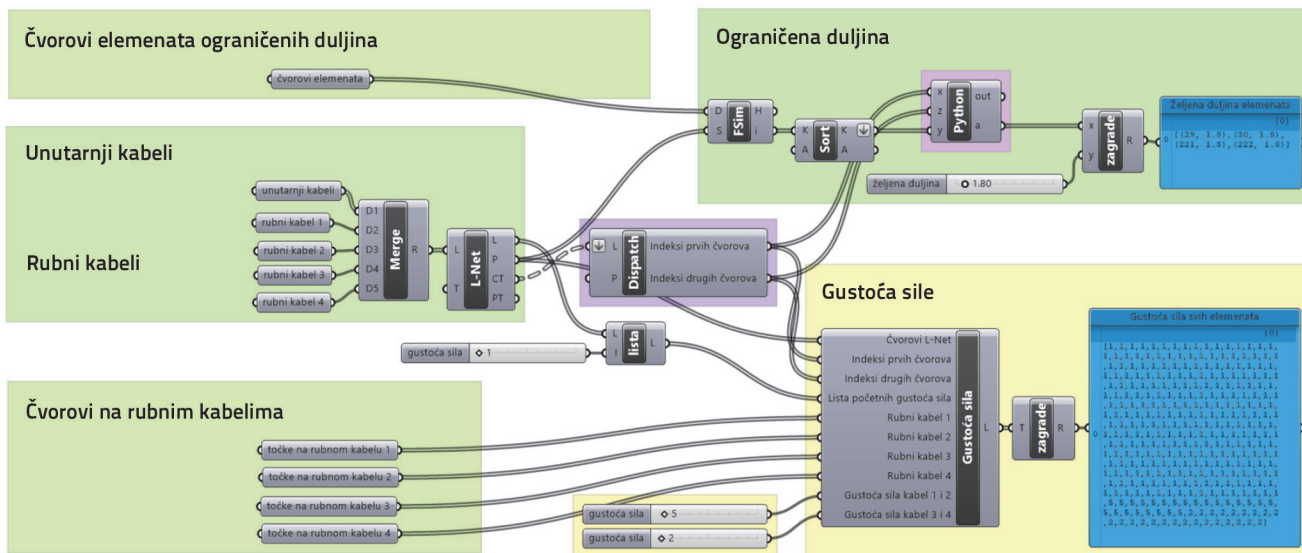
Čvorovi elemenata ograničenih duljina

čvorovi elemenata

Ograničena duljina

D H
S i
FSim

K K
A A
Sort

x out
z a
y
Python

x R
y
zagrade

Željena duljina elemenata
{0}
0 [(29, 1.8), (30, 1.8), (221, 1.8), (222, 1.8)]

željena duljina 1.80

Unutarnji kabeli

unutarnji kabeli
rubni kabel 1
rubni kabel 2
rubni kabel 3
rubni kabel 4

Rubni kabeli

D1
D2
D3
D4
D5
Merge
R

L
T
L-Net
L
P
CT
PT

L
P
Dispatch
Indeksi prvih čvorova
Indeksi drugih čvorova

L
i
lista
L

gustoća sila 1

Gustoća sile

Čvorovi L-Net
Indeksi prvih čvorova
Indeksi drugih čvorova
Lista početnih gustoća sila
Rubni kabel 1
Rubni kabel 2
Rubni kabel 3
Rubni kabel 4
Gustoća sila kabel 1 i 2
Gustoća sila kabel 3 i 4
Gustoća sila
L

T R
zagrade

Gustoća sila svih elemenata
{0}
0 [1,1,1,1,1,1,1,1,1,1,1,1,1,1,1,1,1,1,1,1,1,1,1,1,1,1,1,1,1,1,1,1,1,1,1,1,1,1,1,1,1,1,1,1,1,1,1,1,1,1,1,1,1,1,1,1,1,1,1,1,1,1,1,1,1,1,1,1,1,1,1,1,1,1,1,1,1,1,1,1,1,1,1,1,1,1,1,1,1,1,1,1,1,1,1,1,1,1,1,1,1,1,1,1,1,1,1,1,1,1,1,1,1,1,1,1,1,1,1,1,1,1,1,1,1,1,1,1,1,1,1,1,1,1,1,1,1,1,1,1,1,1,1,1,1,1,1,1,1,1,1,1,1,1,1,1,1,1,1,1,1,1,1,1,1,1,1,1,1,1,1,1,1,1,1,1,1,1,1,1,1,1,1,1,1,1,1,1,1,1,1,1,1,1,1,1,1,1,1,1,1,1,1,1,1,1,1,1,1,1,1,1,1,1,1,1,1,1,1,1,1,1,1,1,1,1,1,1,1,1,1,1,1,1,1,1,1,1,1,1,1,1,1,1,1,1,1,1,1,1,1,1,1,1,1,1,1,1,1,1,1,1,1,1,1,1,5,5,5,5,5,5,5,5,5,5,5,5,5,5,5,5,5,5,5,5,5,5,5,5,5,5,5,5,5,2,2,2,2,2,2,2,2,2,2,2,2,2,2,2,2,2,2,2,2,2,2,2,2,2,2,2,2,2,2]

Čvorovi na rubnim kabelima

točke na rubnom kabelu 1
točke na rubnom kabelu 2
točke na rubnom kabelu 3
točke na rubnom kabelu 4

gustoća sila 5
gustoća sila 2